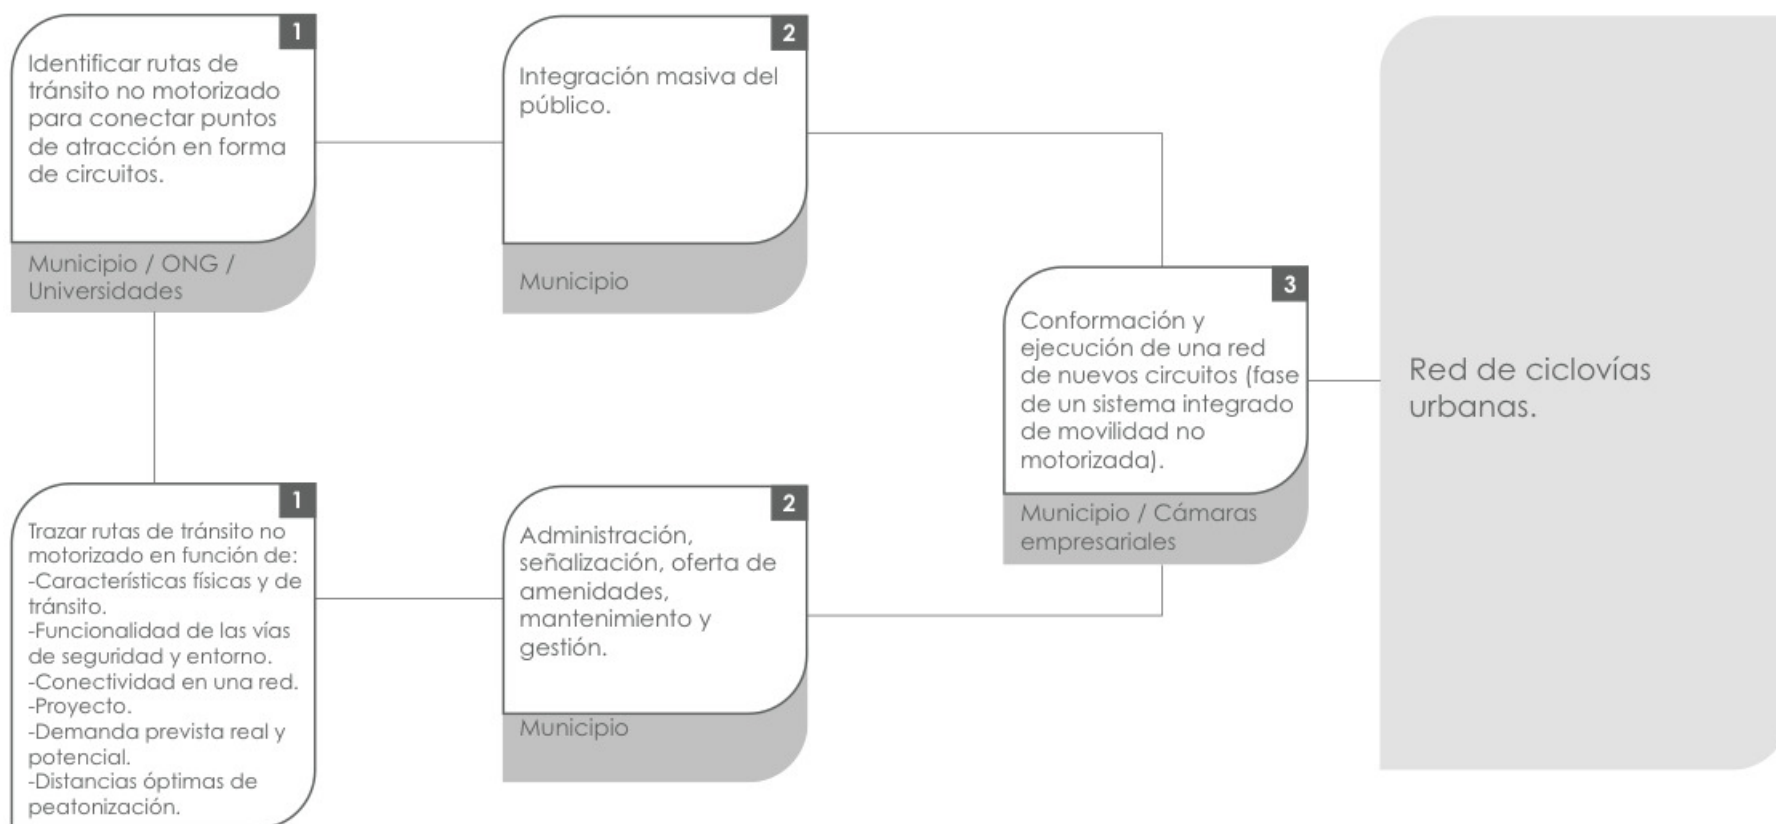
1

Identificar rutas de tránsito no motorizado para conectar puntos de atracción en forma de circuitos.

Municipio / ONG / Universidades

2

Integración masiva del público.

Municipio

3

Conformación y ejecución de una red de nuevos circuitos (fase de un sistema integrado de movilidad no motorizada).

Municipio / Cámaras empresariales

Red de ciclovías urbanas.

1

Trazar rutas de tránsito no motorizado en función de:
-Características físicas y de tránsito.
-Funcionalidad de las vías de seguridad y entorno.
-Conectividad en una red.
-Proyecto.
-Demanda prevista real y potencial.
-Distancias óptimas de peatonización.

2

Administración, señalización, oferta de amenidades, mantenimiento y gestión.

Municipio